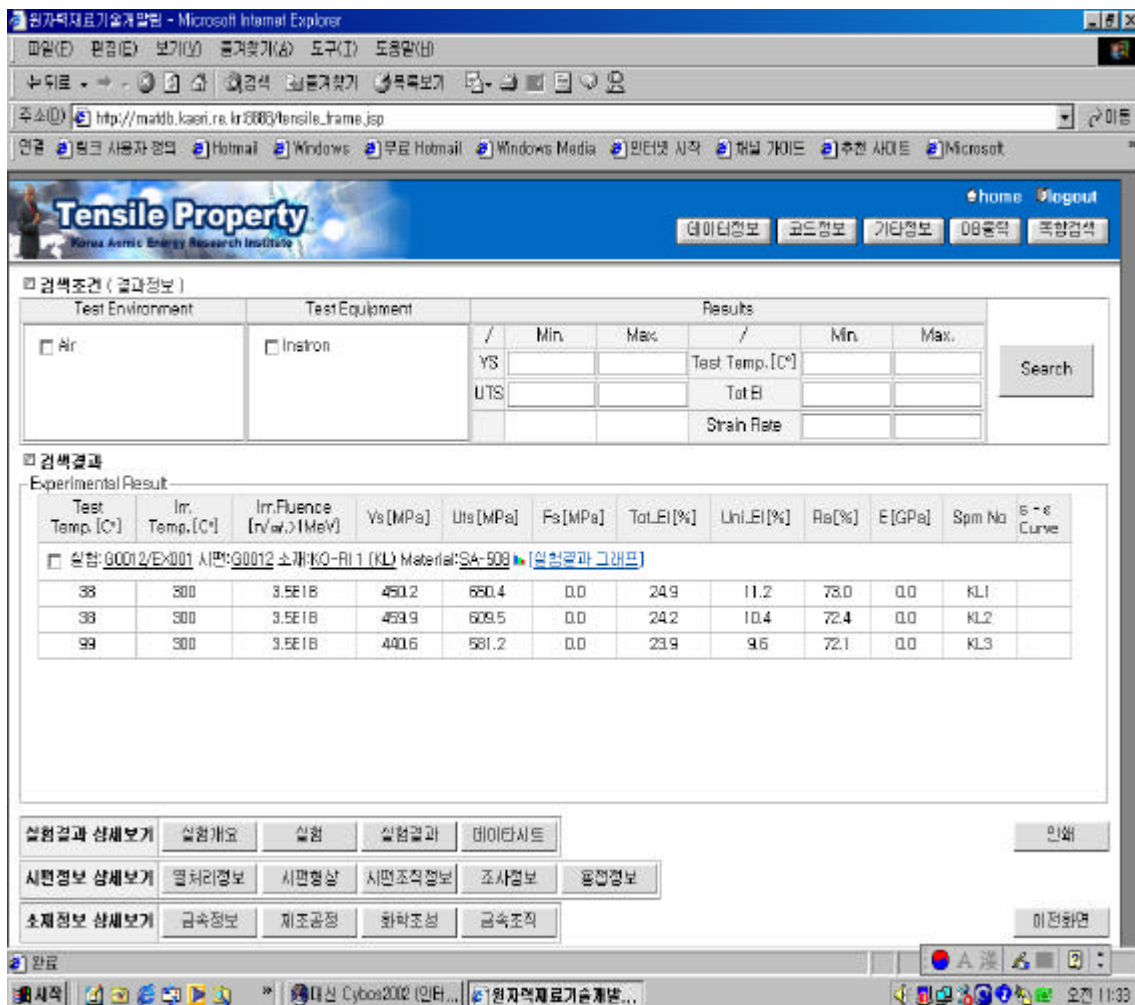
원자력재료기술개발원 - Microsoft Internet Explorer

파일(F) 편집(E) 보기(V) 즐겨찾기(A) 도구(T) 도움말(H)

뒤로 검색 즐겨찾기 미디어

주소(D) http://matdb.kaeri.re.kr:8888/tensile_frame.jsp 이동

연결 링크 사용자 정의 Hotmail Windows 무료 Hotmail Windows Media 인터넷 시작 채널 가이드 추천 사이트 Microsoft

Tensile Property
Korea Atomic Energy Research Institute

home logout

데이터정보 코드정보 기타정보 DB출력 통합검색

검색조건 ( 결과정보 )

| Test Environment | Test Equipment | Results | | | | | |
|---|---|---|---|---|---|---|---|
| Air | Instron | / | Min. | Max. | / | Min. | Max. |
| | | YS | | | Test Temp. [C°] | | |
| | | UTS | | | Tot El | | |
| | | | | | Strain Rate | | |

Search

검색결과

Experimental Result

| Test Temp. [C°] | Irr. Temp. [C°] | Irr.Fluence [n/㎠>1MeV] | Ys [MPa] | Uts [MPa] | Fs [MPa] | Tot_El [%] | Uni_El [%] | Ra [%] | E [GPa] | Spm No | s - e Curve |
|---|---|---|---|---|---|---|---|---|---|---|---|
| 실험:G0012/EX001 시편:G0012 소재:KO-RI 1 (KL) Material:SA-508 [실험결과 그래프] | | | | | | | | | | | |
| 38 | 300 | 3.5E18 | 450.2 | 650.4 | 0.0 | 24.9 | 11.2 | 73.0 | 0.0 | KL1 | |
| 38 | 300 | 3.5E18 | 459.9 | 609.5 | 0.0 | 24.2 | 10.4 | 72.4 | 0.0 | KL2 | |
| 99 | 300 | 3.5E18 | 440.6 | 581.2 | 0.0 | 23.9 | 9.6 | 72.1 | 0.0 | KL3 | |

실험결과 상세보기 실험개요 실험 실험결과 데이타시트

인쇄

시편정보 상세보기 열처리정보 시편형상 시편조직정보 조사정보 용접정보

소재정보 상세보기 금속정보 제조공정 화학조성 금속조직

이전화면

완료

시작 대신 Cybos2002 (인터... 원자력재료기술개발... 오전 11:33